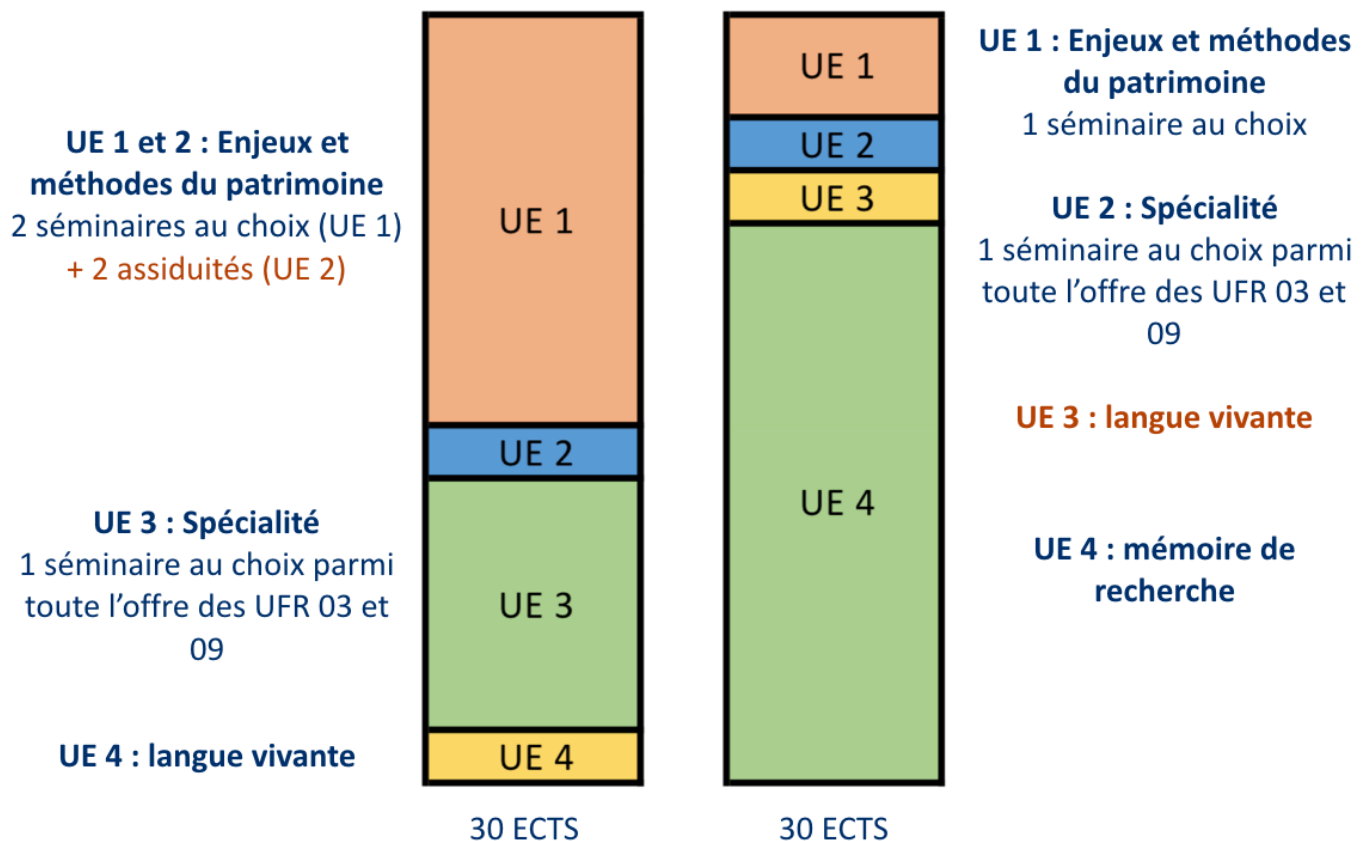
UE 1 et 2 : Enjeux et méthodes du patrimoine
2 séminaires au choix (UE 1)
+ 2 assiduités (UE 2)

UE 3 : Spécialité
1 séminaire au choix parmi toute l'offre des UFR 03 et 09

UE 4 : langue vivante

UE 1

UE 2

UE 3

UE 4

30 ECTS

UE 1

UE 2

UE 3

UE 4

30 ECTS

UE 1 : Enjeux et méthodes du patrimoine
1 séminaire au choix

UE 2 : Spécialité
1 séminaire au choix parmi toute l'offre des UFR 03 et 09

UE 3 : langue vivante

UE 4 : mémoire de recherche